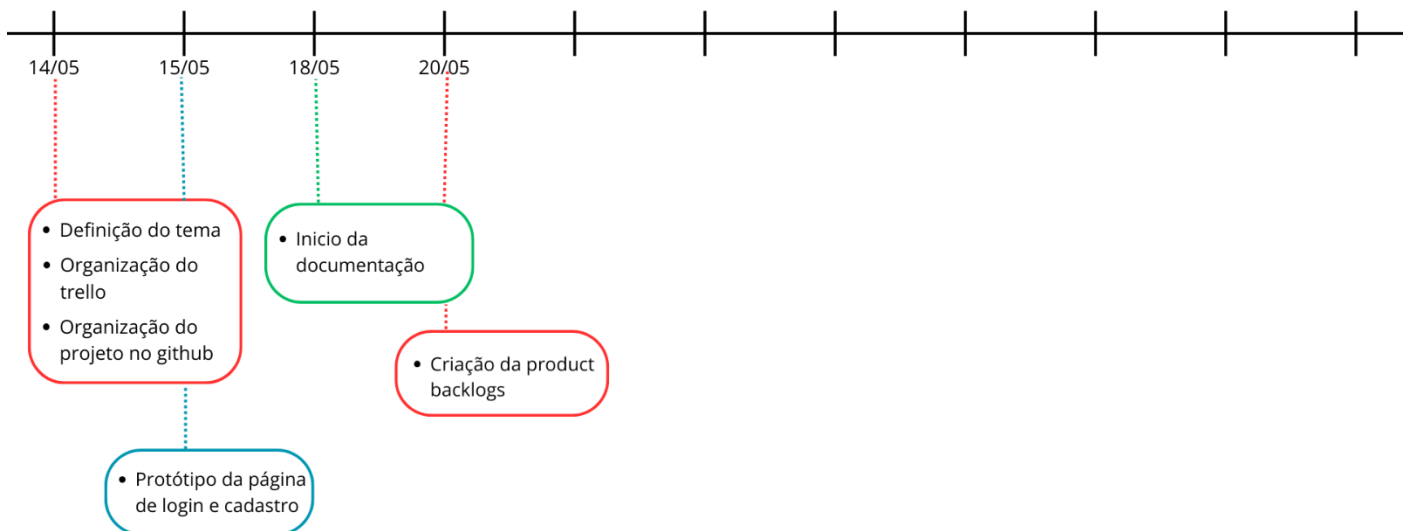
14/05

15/05

18/05

20/05

- Definição do tema
- Organização do trello
- Organização do projeto no github

- Inicio da documentação

- Criação da product backlogs

- Protótipo da página de login e cadastro